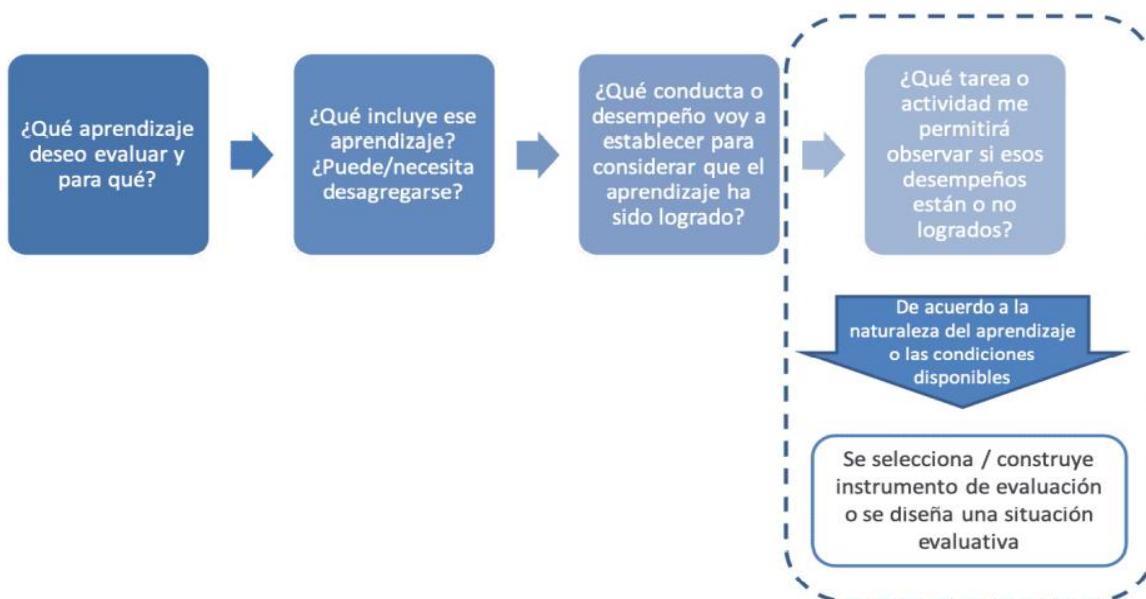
¿Qué aprendizaje deseo evaluar y para qué?

¿Qué incluye ese aprendizaje? ¿Puede/necesita desagregarse?

¿Qué conducta o desempeño voy a establecer para considerar que el aprendizaje ha sido logrado?

¿Qué tarea o actividad me permitirá observar si esos desempeños están o no logrados?

De acuerdo a la naturaleza del aprendizaje o las condiciones disponibles

Se selecciona / construye instrumento de evaluación o se diseña una situación evaluativa